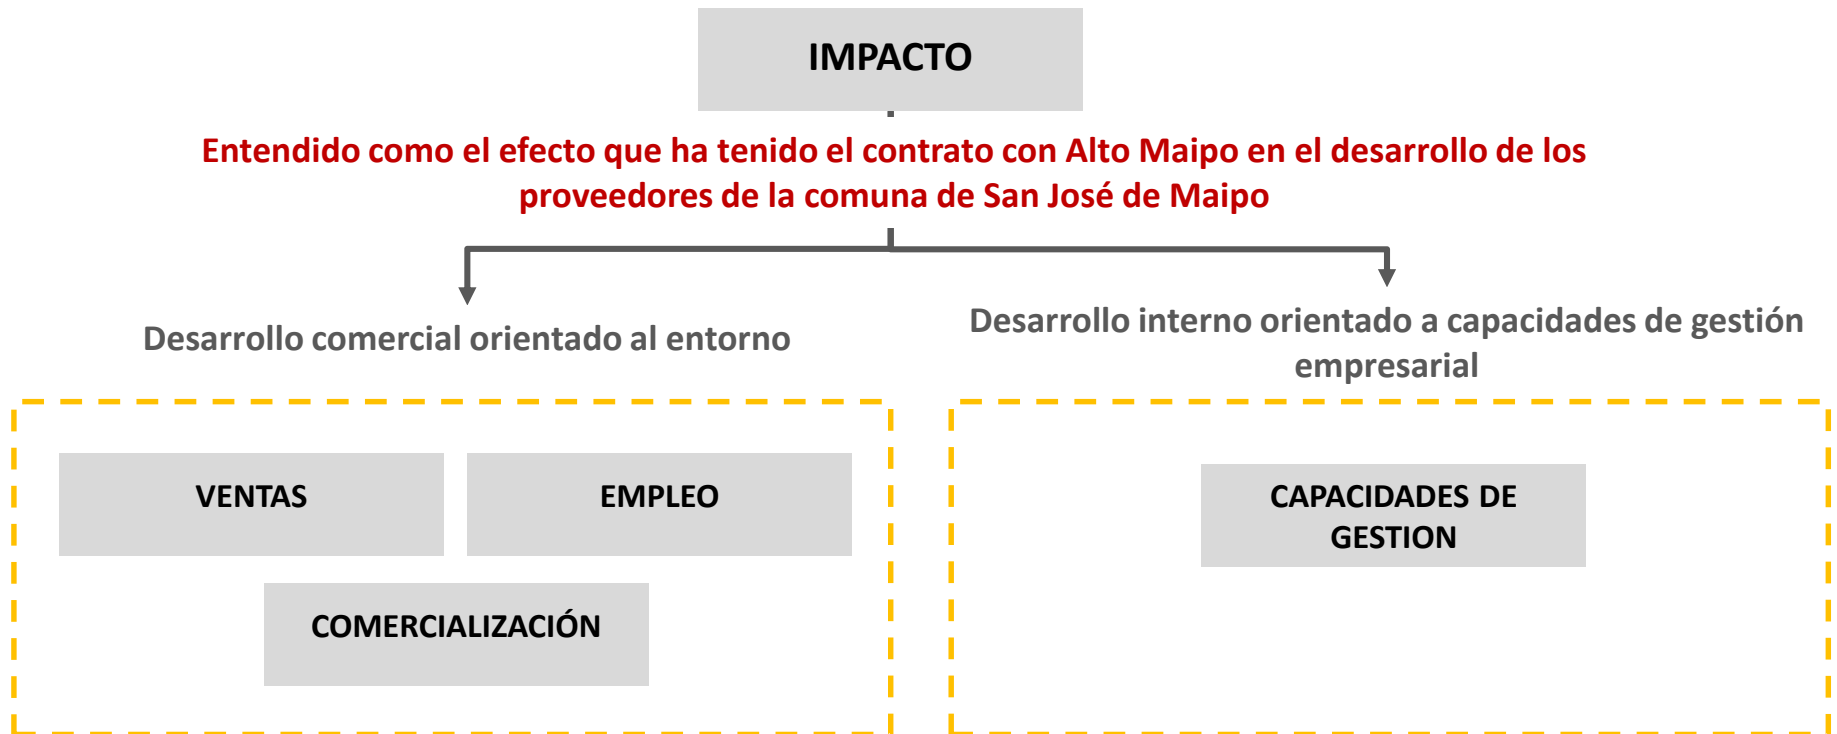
IMPACTO

Entendido como el efecto que ha tenido el contrato con Alto Maipo en el desarrollo de los proveedores de la comuna de San José de Maipo

Desarrollo comercial orientado al entorno

Desarrollo interno orientado a capacidades de gestión empresarial

VENTAS

EMPLEO

COMERCIALIZACIÓN

CAPACIDADES DE GESTION